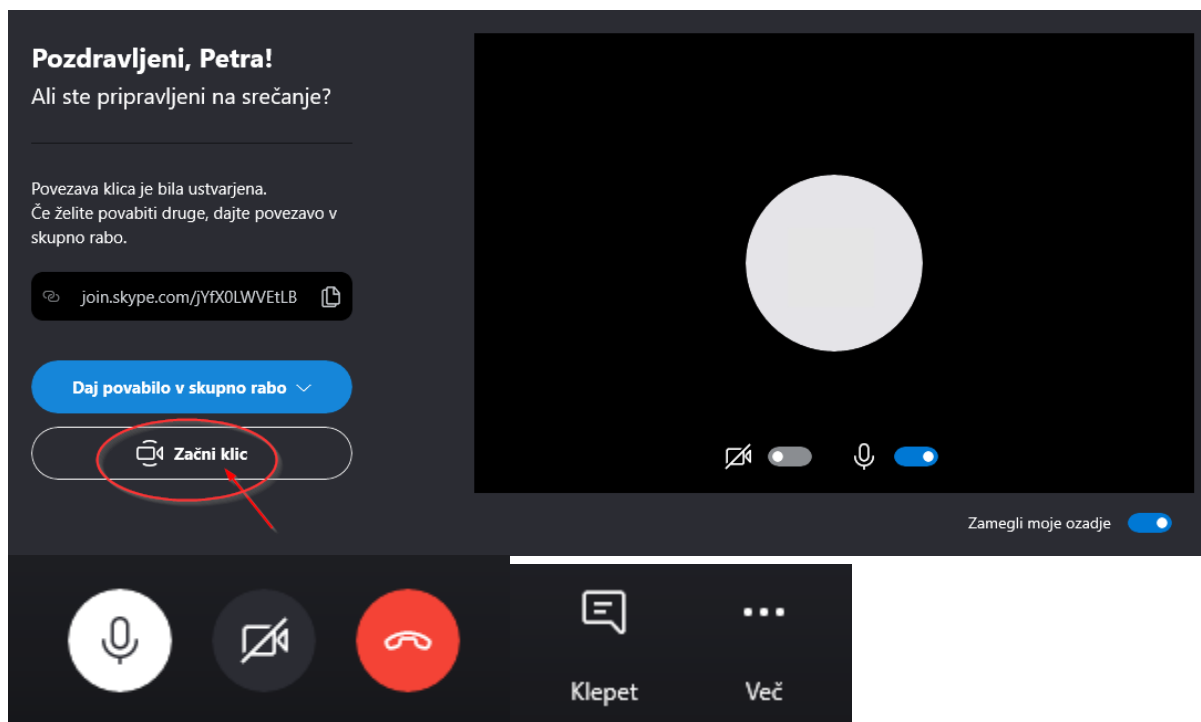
Pozdravljeni, Petra!
Ali ste pripravljeni na srečanje?

Povezava klica je bila ustvarjena.
Če želite povabiti druge, dajte povezavo v skupno rabo.

join.skype.com/jYfX0LWVEtLB

Daj povabilo v skupno rabo

Začni klic

Zamegli moje ozadje

Klepet

Več